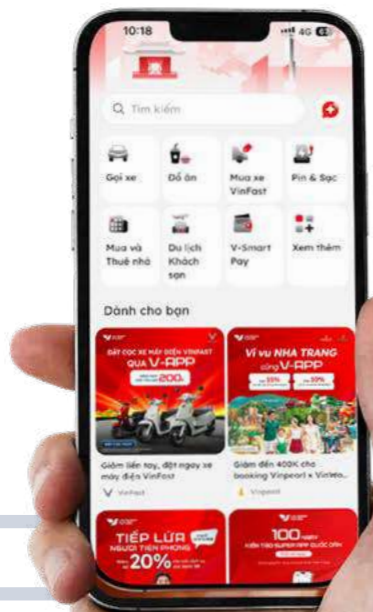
10:18

4G

Tìm kiếm

Gọi xe

Đồ ăn

Mua xe VinFast

Pin & Sạc

Mua và Thuê nhà

Du lịch Khách sạn

V-Smart Pay

Xem thêm

Dành cho bạn

ĐẶT CỌC XE MÁY ĐIỆN VINFAST QUA V-APP

200

Giảm liền tay, đặt ngay xe máy điện VinFast

VinFast

Vi vu NHA TRANG cùng V-APP

Giảm đến 400K cho booking Vinpearl x Vinwo...

Vinpearl

TIẾP LỬA NGƯỜI TIÊN PHONG

20%

100

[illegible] SUPER APP QUỐC DÂN